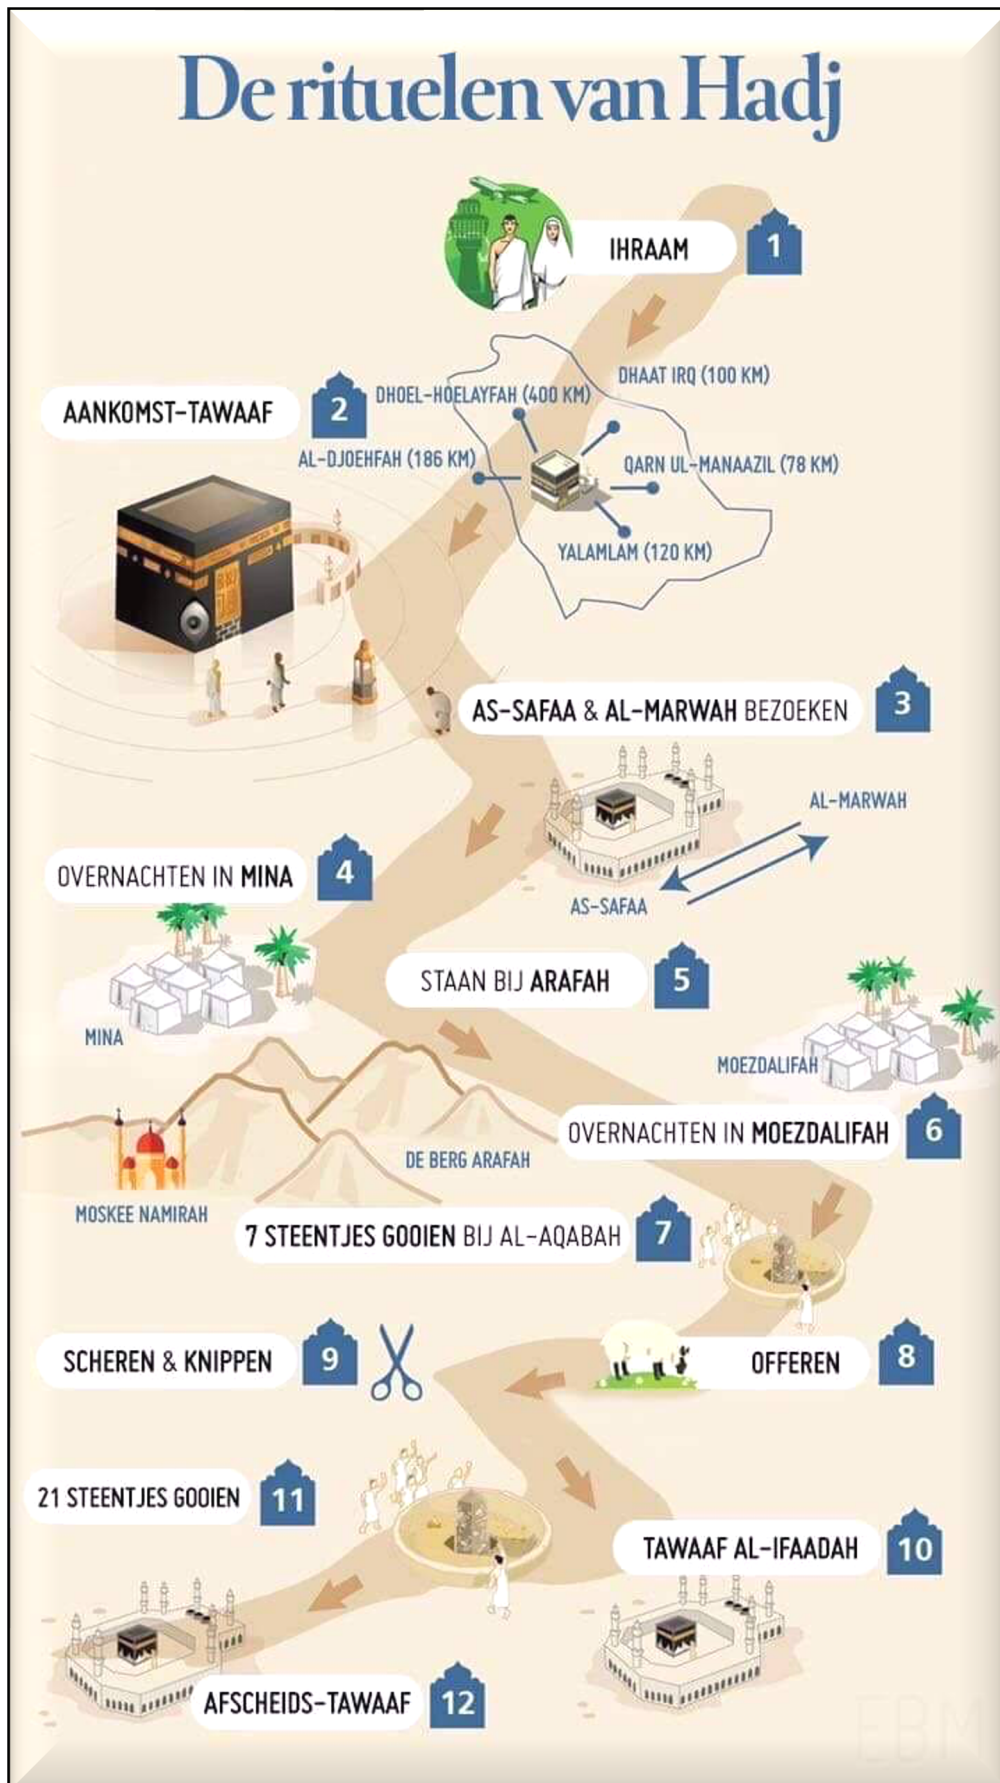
De rituelen van Hadj

IHRAAM 1

DHAAT IRQ (100 KM)

AANKOMST-TAWAAF 2

DHOEL-HOELAYFAH (400 KM)

AL-DJOEHFAH (186 KM)

QARN UL-MANAAZIL (78 KM)

YALAMLAM (120 KM)

AS-SAFAA & AL-MARWAH BEZOEKEN 3

AL-MARWAH

AS-SAFAA

OVERNACHTEN IN MINA 4

STAAN BIJ ARAFAH 5

MINA

MOEZDALIFAH

OVERNACHTEN IN MOEZDALIFAH 6

DE BERG ARAFAH

MOSKEE NAMIRAH

7 STEENTJES GOOIEN BIJ AL-AQABAH 7

SCHEREN & KNIPPEN 9

OFFEREN 8

21 STEENTJES GOOIEN 11

TAWAAF AL-IFAADAH 10

AFSCHEIDS-TAWAAF 12

EBM